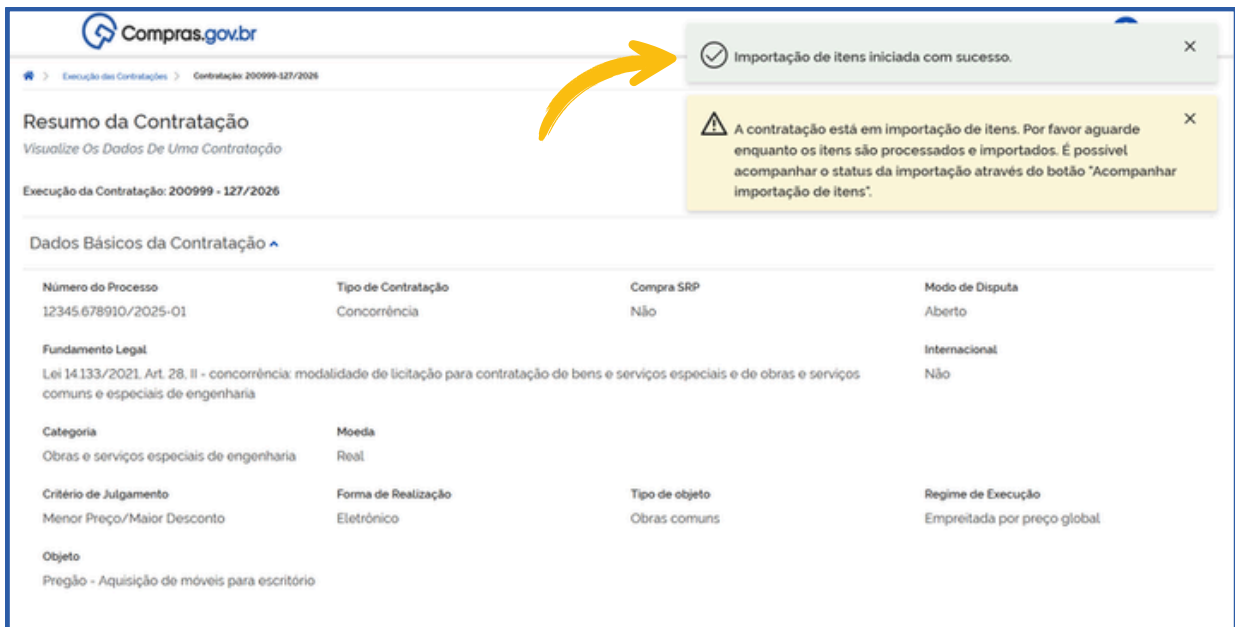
Compras.gov.br

> Execução das Contratações > Contratação: 200999-127/2026

Importação de itens iniciada com sucesso. ×

A contratação está em importação de itens. Por favor aguarde enquanto os itens são processados e importados. É possivel acompanhar o status da importação através do botão "Acompanhar importação de itens". ×

Resumo da Contratação
Visualize Os Dados De Uma Contratação

Execução da Contratação: 200999 - 127/2026

Dados Básicos da Contratação

Número do Processo
12345.678910/2025-01

Tipo de Contratação
Concorrência

Compra SRP
Não

Modo de Disputa
Aberto

Fundamento Legal
Lei 14.133/2021, Art. 28, II - concorrência: modalidade de licitação para contratação de bens e serviços especiais e de obras e serviços comuns e especiais de engenharia

Internacional
Não

Categoria
Obras e serviços especiais de engenharia

Moeda
Real

Critério de Julgamento
Menor Preço/Maior Desconto

Forma de Realização
Eletrônico

Tipo de objeto
Obras comuns

Regime de Execução
Empreitada por preço global

Objeto
Pregão - Aquisição de móveis para escritório